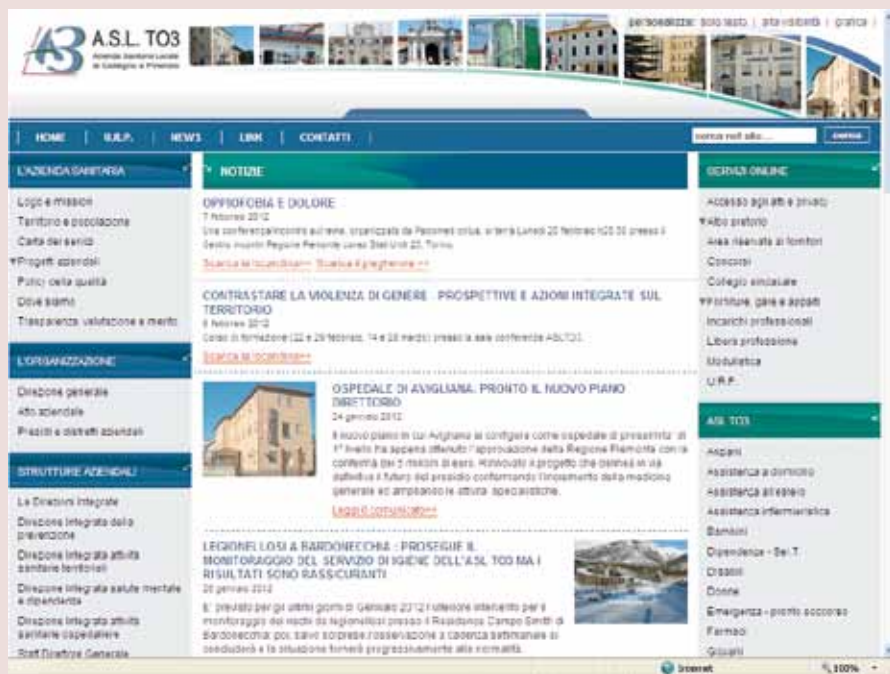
A.S.L. TO3
Azienda Sanitaria Locale di Collegno e Pinerolo

personalizza: solo testo | alta visibilità | grafica

HOME | U.R.P. | NEWS | LINK | CONTATTI

cerca nel sito... CERCA

L'AZIENDA SANITARIA
Logo e mission
Territorio e popolazione
Carta dei servizi
▼Progetti aziendali
Politici della qualità
Dove siamo
Trasparenza, valutazione e merito

L'ORGANIZZAZIONE
Direzione generale
Atto aziendale
Presidi e distretti aziendali

STRUTTURE AZIENDALI
Le Direzioni Integrate
Direzione integrata della prevenzione
Direzione integrata attività sanitarie territoriali
Direzione integrata salute mentale e dipendenze
Direzione integrata attività sanitarie ospedaliere
Staff Direttore Generale

NOTIZIE

OPPIOFOBIA E DOLORE
7 febbraio 2012
Una conferenza/incontro sul tema, organizzata da Pazienti onlus, si terrà Lunedì 20 febbraio h20.30 presso il Centro Incontri Regione Piemonte corso Stati Uniti 23, Torino.
Scarica la locandina>> Scarica il pieghevole >>

CONTRASTARE LA VIOLENZA DI GENERE - PROSPETTIVE E AZIONI INTEGRATE SUL TERRITORIO
6 febbraio 2012
Corso di formazione (22 e 29 febbraio, 14 e 28 marzo) presso la sala conferenze ASLTO3.
Scarica la locandina>>

OSPEDALE DI AVIGLIANA: PRONTO IL NUOVO PIANO DIRETTORIO
24 gennaio 2012
Il nuovo piano in cui Avigliana si configura come ospedale di prossimità di 1° livello ha appena ottenuto l'approvazione della Regione Piemonte con la conferma dei 5 milioni di euro. Rinnovato il progetto che delinea in via definitiva il futuro del presidio confermando l'impianto della medicina generale ed ampliando le attività specialistiche.
Leggi il comunicato>>

LEGIONELLOSI A BARDONECCHIA : PROSEGUE IL MONITORAGGIO DEL SERVIZIO DI IGIENE DELL'ASL TO3 MA I RISULTATI SONO RASSICURANTI
20 gennaio 2012
E' previsto per gli ultimi giorni di Gennaio 2012 l'ulteriore intervento per il monitoraggio dei rischi da legionellosi presso il Residence Campo Smith di Bardonecchia; poi, salvo sorprese, l'osservazione a cadenza bettimanale si concluderà e la situazione tornerà progressivamente alla normalità.

SERVIZI ONLINE
Accesso agli atti e privacy
▼Albo pretorio
Area riservata ai fornitori
Concorsi
Collegio sindacale
▼Forniture, gare e appalti
Incarichi professionali
Libera professione
Modulistica
U.R.P.

ASL TO3
Anziani
Assistenza a domicilio
Assistenza all'estero
Assistenza infermieristica
Bambini
Dipendenze - Ser.T.
Disabili
Donne
Emergenza - pronto soccorso
Farmaci
Giovani

Internet
100%